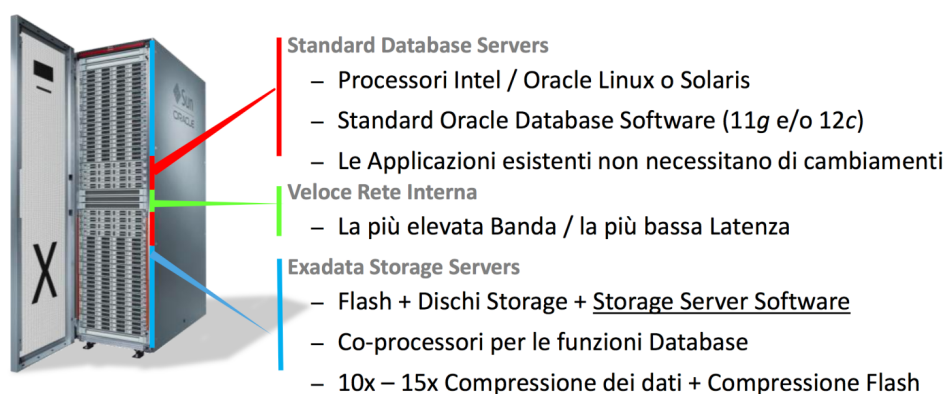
Sun
ORACLE

X

Standard Database Servers
– Processori Intel / Oracle Linux o Solaris
– Standard Oracle Database Software (11*g* e/o 12*c*)
– Le Applicazioni esistenti non necessitano di cambiamenti

Veloce Rete Interna
– La più elevata Banda / la più bassa Latenza

Exadata Storage Servers
– Flash + Dischi Storage + Storage Server Software
– Co-processori per le funzioni Database
– 10x – 15x Compressione dei dati + Compressione Flash